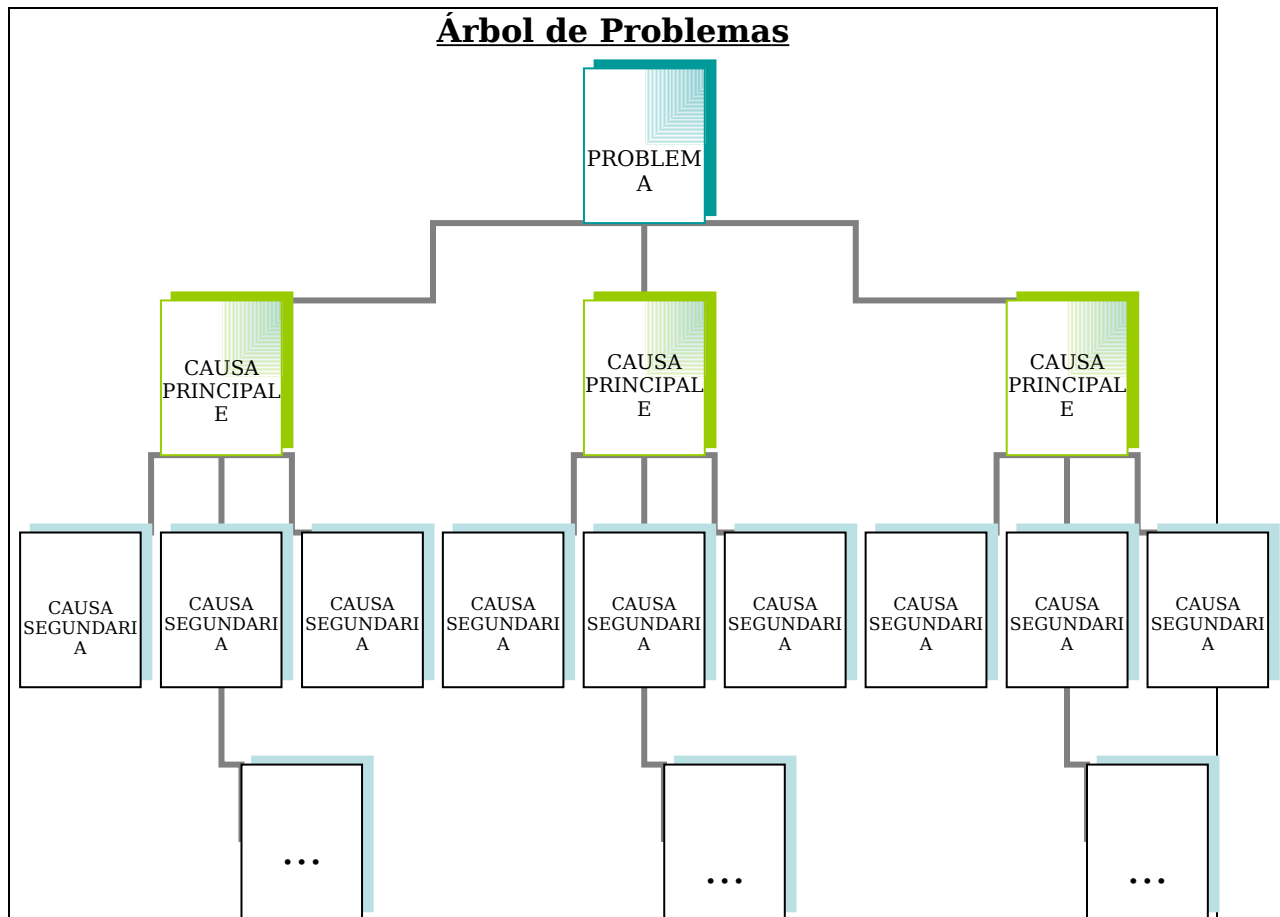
Árbol de Problemas

PROBLEMA

CAUSA PRINCIPALE

CAUSA PRINCIPALE

CAUSA PRINCIPALE

CAUSA SEGUNDARIA

CAUSA SEGUNDARIA

CAUSA SEGUNDARIA

CAUSA SEGUNDARIA

CAUSA SEGUNDARIA

CAUSA SEGUNDARIA

CAUSA SEGUNDARIA

CAUSA SEGUNDARIA

CAUSA SEGUNDARIA

...

...

...